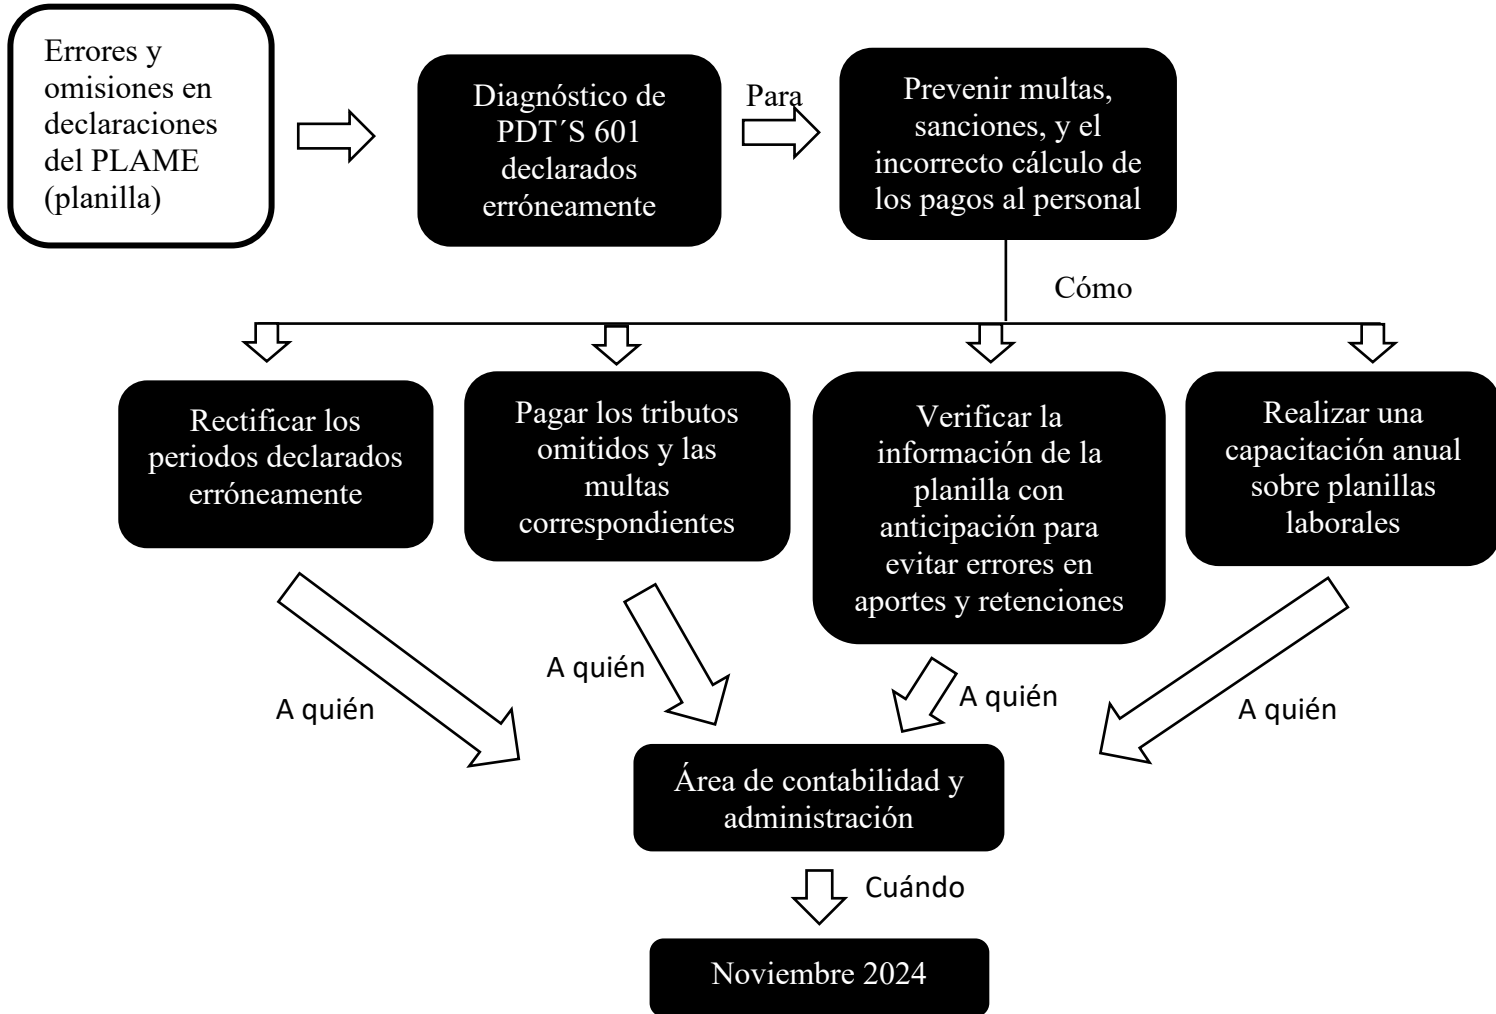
Errores y omisiones en declaraciones del PLAME (planilla)

Diagnóstico de PDT´S 601 declarados erróneamente

Para

Prevenir multas, sanciones, y el incorrecto cálculo de los pagos al personal

Cómo

Rectificar los periodos declarados erróneamente

Pagar los tributos omitidos y las multas correspondientes

Verificar la información de la planilla con anticipación para evitar errores en aportes y retenciones

Realizar una capacitación anual sobre planillas laborales

A quién

A quién

A quién

A quién

Área de contabilidad y administración

Cuándo

Noviembre 2024